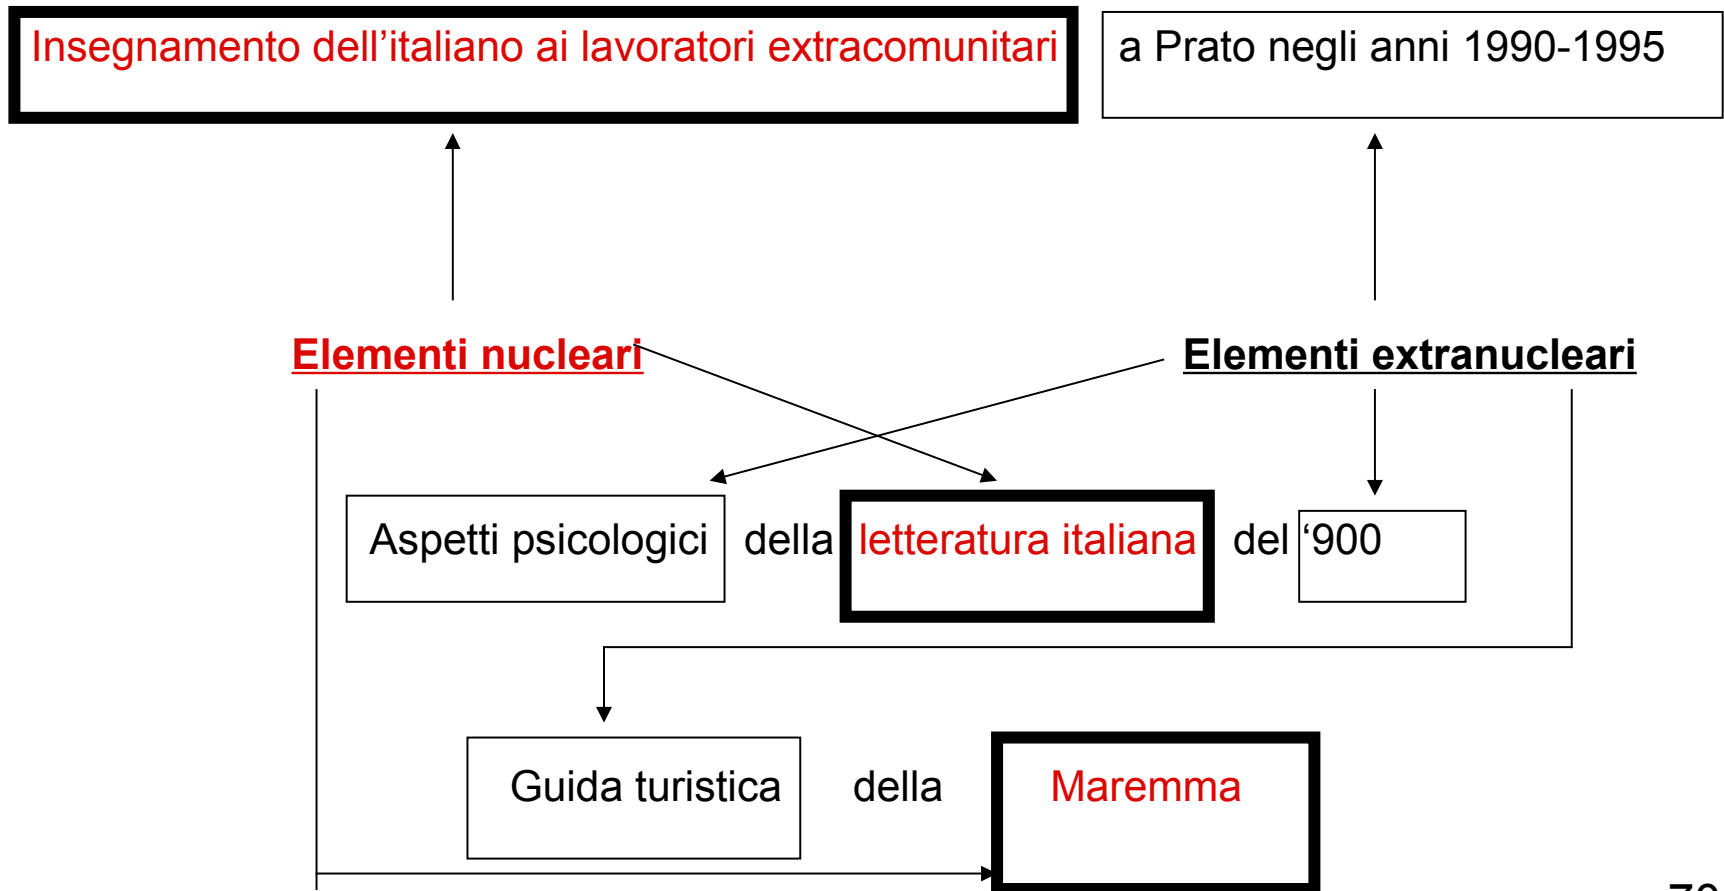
Insegnamento dell’italiano ai lavoratori extracomunitari

a Prato negli anni 1990-1995

Elementi nucleari

Elementi extranucleari

Aspetti psicologici

della

letteratura italiana

del

‘900

Guida turistica

della

Maremma

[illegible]